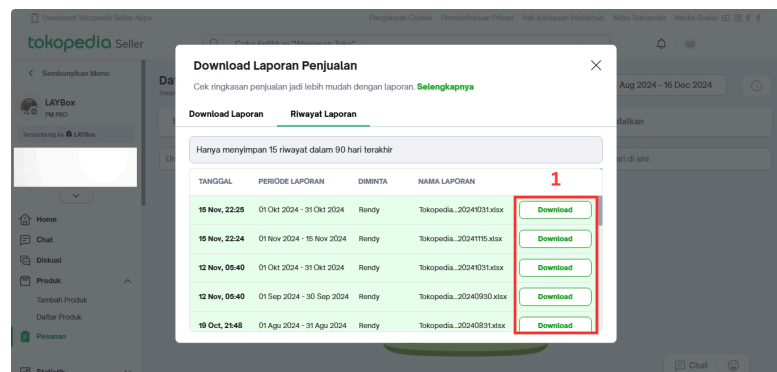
Download Tokopedia Seller Apps

Pengaturan Cookie Pemberitahuan Privasi Hak Kekayaan Intelektual Mitra Tokopedia Media Sosial

tokopedia Seller

Coba ketikkan "Wawasan Toko"

< Sembunyikan Menu

LAYBox
PM PRO

Tersambung ke LAYBox

Home
Chat
Diskusi
Produk
Tambah Produk
Daftar Produk
Pesanan
Statistik

Aug 2024 - 16 Dec 2024

Chat

Download Laporan Penjualan

Cek ringkasan penjualan jadi lebih mudah dengan laporan. Selengkapnya

Download Laporan Riwayat Laporan

Hanya menyimpan 15 riwayat dalam 90 hari terakhir

1

| TANGGAL | PERIODE LAPORAN | DIMINTA | NAMA LAPORAN | |
|---|---|---|---|---|
| 15 Nov, 22:25 | 01 Okt 2024 - 31 Okt 2024 | Rendy | Tokopedia...20241031.xlsx | Download |
| 15 Nov, 22:24 | 01 Nov 2024 - 15 Nov 2024 | Rendy | Tokopedia...20241115.xlsx | Download |
| 12 Nov, 05:40 | 01 Okt 2024 - 31 Okt 2024 | Rendy | Tokopedia...20241031.xlsx | Download |
| 12 Nov, 05:40 | 01 Sep 2024 - 30 Sep 2024 | Rendy | Tokopedia...20240930.xlsx | Download |
| 19 Oct, 21:48 | 01 Agu 2024 - 31 Agu 2024 | Rendy | Tokopedia...20240831.xlsx | Download |